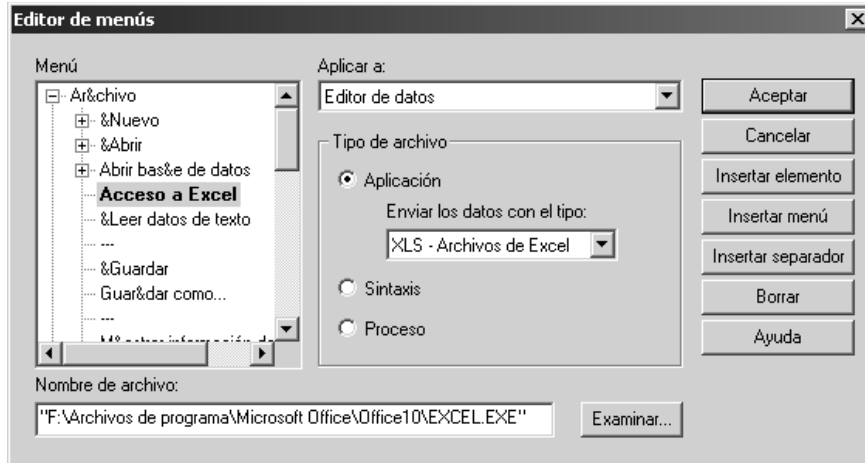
Editor de menús

Menú

Ar&chivo
&Nuevo
&Abrir
Abrir bas&e de datos
Acceso a Excel
&Leer datos de texto
---
&Guardar
Guar&dar como...
---
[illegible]

Aplicar a:
Editor de datos

Tipo de archivo
Aplicación
Enviar los datos con el tipo:
XLS - Archivos de Excel
Sintaxis
Proceso

Aceptar
Cancelar
Insertar elemento
Insertar menú
Insertar separador
Borrar
Ayuda

Nombre de archivo:
"F:\Archivos de programa\Microsoft Office\Office10\EXCEL.EXE"
Examinar...